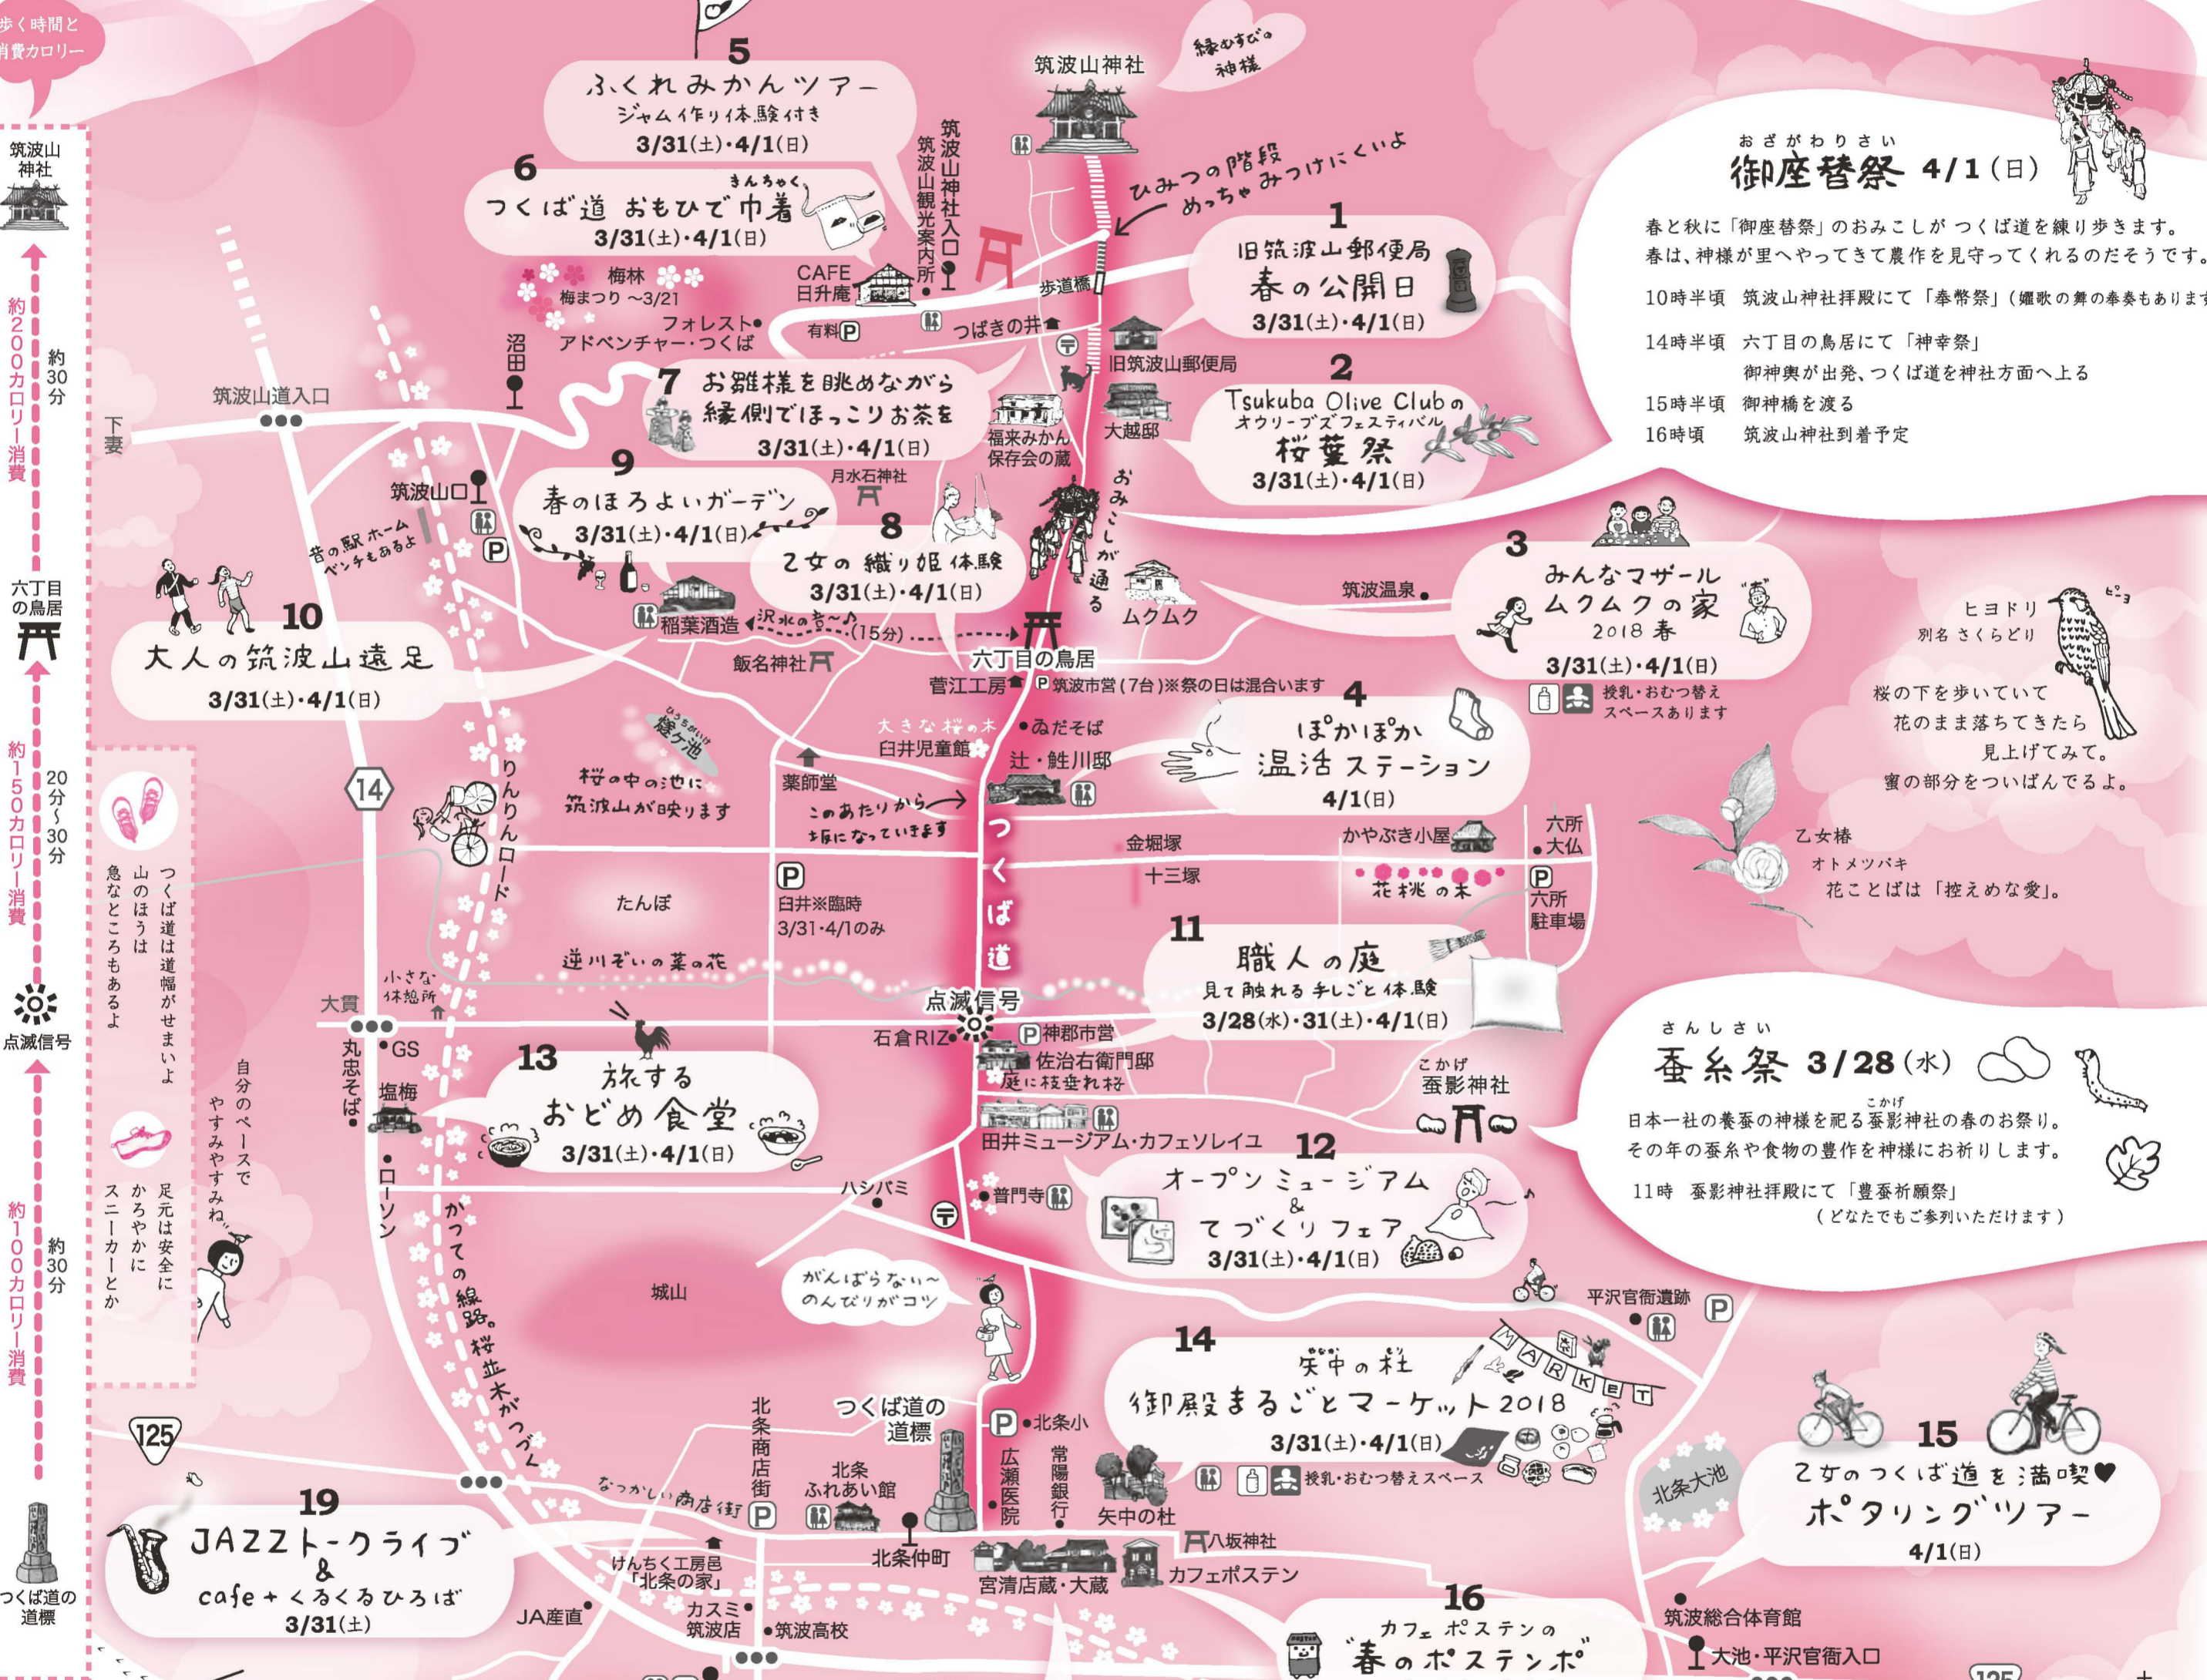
歩く時間と消費カロリー

筑波山神社

約200カロリー消費　約30分

六丁目の鳥居

約150カロリー消費　20分〜30分

点滅信号

約100カロリー消費　約30分

つくば道の道標

5
ふくれみかんツアー
ジャム作り体験付き
3/31(土)・4/1(日)

6
つくば道 おもひで巾着（きんちゃく）
3/31(土)・4/1(日)

筑波山神社

縁むすびの神様

筑波山神社入口
筑波山観光案内所

ひみつの階段 めっちゃみつけにくいよ

1
旧筑波山郵便局
春の公開日
3/31(土)・4/1(日)

御座替祭（おざがわりさい） 4/1(日)
春と秋に「御座替祭」のおみこしが つくば道を練り歩きます。
春は、神様が里へやってきて農作を見守ってくれるのだそうです。
10時半頃　筑波山神社拝殿にて「奉幣祭」（媛歌の舞の奉奏もあります
14時半頃　六丁目の鳥居にて「神幸祭」
御神輿が出発、つくば道を神社方面へ上る
15時半頃　御神橋を渡る
16時頃　筑波山神社到着予定

梅林
梅まつり 〜3/21
CAFE 日升庵
フォレストアドベンチャー・つくば
有料P
歩道橋
つばきの井
旧筑波山郵便局
沼田
筑波山道入口
下妻

7
お雛様を眺めながら縁側でほっこりお茶を
3/31(土)・4/1(日)

福来みかん保存会の蔵
大越邸

2
Tsukuba Olive Clubの
オウリーブズフェスティバル
桜葉祭
3/31(土)・4/1(日)

9
春のほろよいガーデン
3/31(土)・4/1(日)

月水石神社
筑波山口
昔の駅ホーム ベンチもあるよ

8
乙女の織り姫体験
3/31(土)・4/1(日)

おみこしが通る

ムクムク
筑波温泉

3
みんなマザール
ムクムクの家
2018 春
3/31(土)・4/1(日)
授乳・おむつ替えスペースあります

ヒヨドリ
別名 さくらどり
ピョ
桜の下を歩いていて
花のまま落ちてきたら
見上げてみて。
蜜の部分をついばんでるよ。

10
大人の筑波山遠足
3/31(土)・4/1(日)

稲葉酒造
沢水の音〜♪ (15分)
飯名神社
六丁目の鳥居
菅江工房
P 筑波市営(7台)※祭の日は混合います

4
ぽかぽか
温活ステーション
4/1(日)

ひょうたんいけ 瓢ケ池
桜の中の池に筑波山が映ります
大きな桜の木
臼井児童館
ゐだそば
辻・鮏川邸
薬師堂
このあたりから坂になっていきます
14
りんりんロード
つくば道
金堀塚
かやぶき小屋
六所大仏
十三塚
花桃の木
P 六所駐車場
乙女椿
オトメツバキ
花ことばは「控えめな愛」。

たんぼ
P 臼井※臨時 3/31・4/1のみ
逆川ぞいの菜の花

11
職人の庭
見て触れる手しごと体験
3/28(水)・31(土)・4/1(日)

つくば道は道幅がせまいよ
山のほうは急なところもあるよ

大貫
小さな休憩所
点滅信号
石倉RIZ
P 神郡市営
佐治右衛門邸
庭に枝垂れ桜
GS
丸忠そば
塩梅

13
旅する
おとめ食堂
3/31(土)・4/1(日)

自分のペースでやすみやすみね。

足元は安全にかろやかにスニーカーとか

ローソン
蚕影神社（こかげ）

蚕糸祭（さんしさい） 3/28(水)
日本一社の養蚕の神様を祀る蚕影（こかげ）神社の春のお祭り。
その年の蚕糸や食物の豊作を神様にお祈りします。
11時　蚕影神社拝殿にて「豊蚕祈願祭」
（どなたでもご参列いただけます）

田井ミュージアム・カフェソレイユ

12
オープンミュージアム
&
てづくりフェア
3/31(土)・4/1(日)

ハシバミ
普門寺
かつての線路。桜並木がつづく
城山
がんばらない〜のんびりがコツ
平沢官衙遺跡

14
矢中（やなか）の杜
御殿まるごとマーケット2018
3/31(土)・4/1(日)
MARKET
授乳・おむつ替えスペース

125
北条商店街
つくば道の道標
北条ふれあい館
北条小
広瀬医院
常陽銀行
矢中の杜
八坂神社
北条仲町
宮清店蔵・大蔵
カフェポステン
なつかしい商店街

北条大池

15
乙女のつくば道を満喫♥
ポタリングツアー
4/1(日)

19
JAZZトークライブ
&
cafe＋くるくるひろば
3/31(土)

けんちく工房邑「北条の家」
JA産直
カスミ筑波店
筑波高校

16
カフェポステンの
"春のポステンポ

筑波総合体育館
大池・平沢官衙入口
125